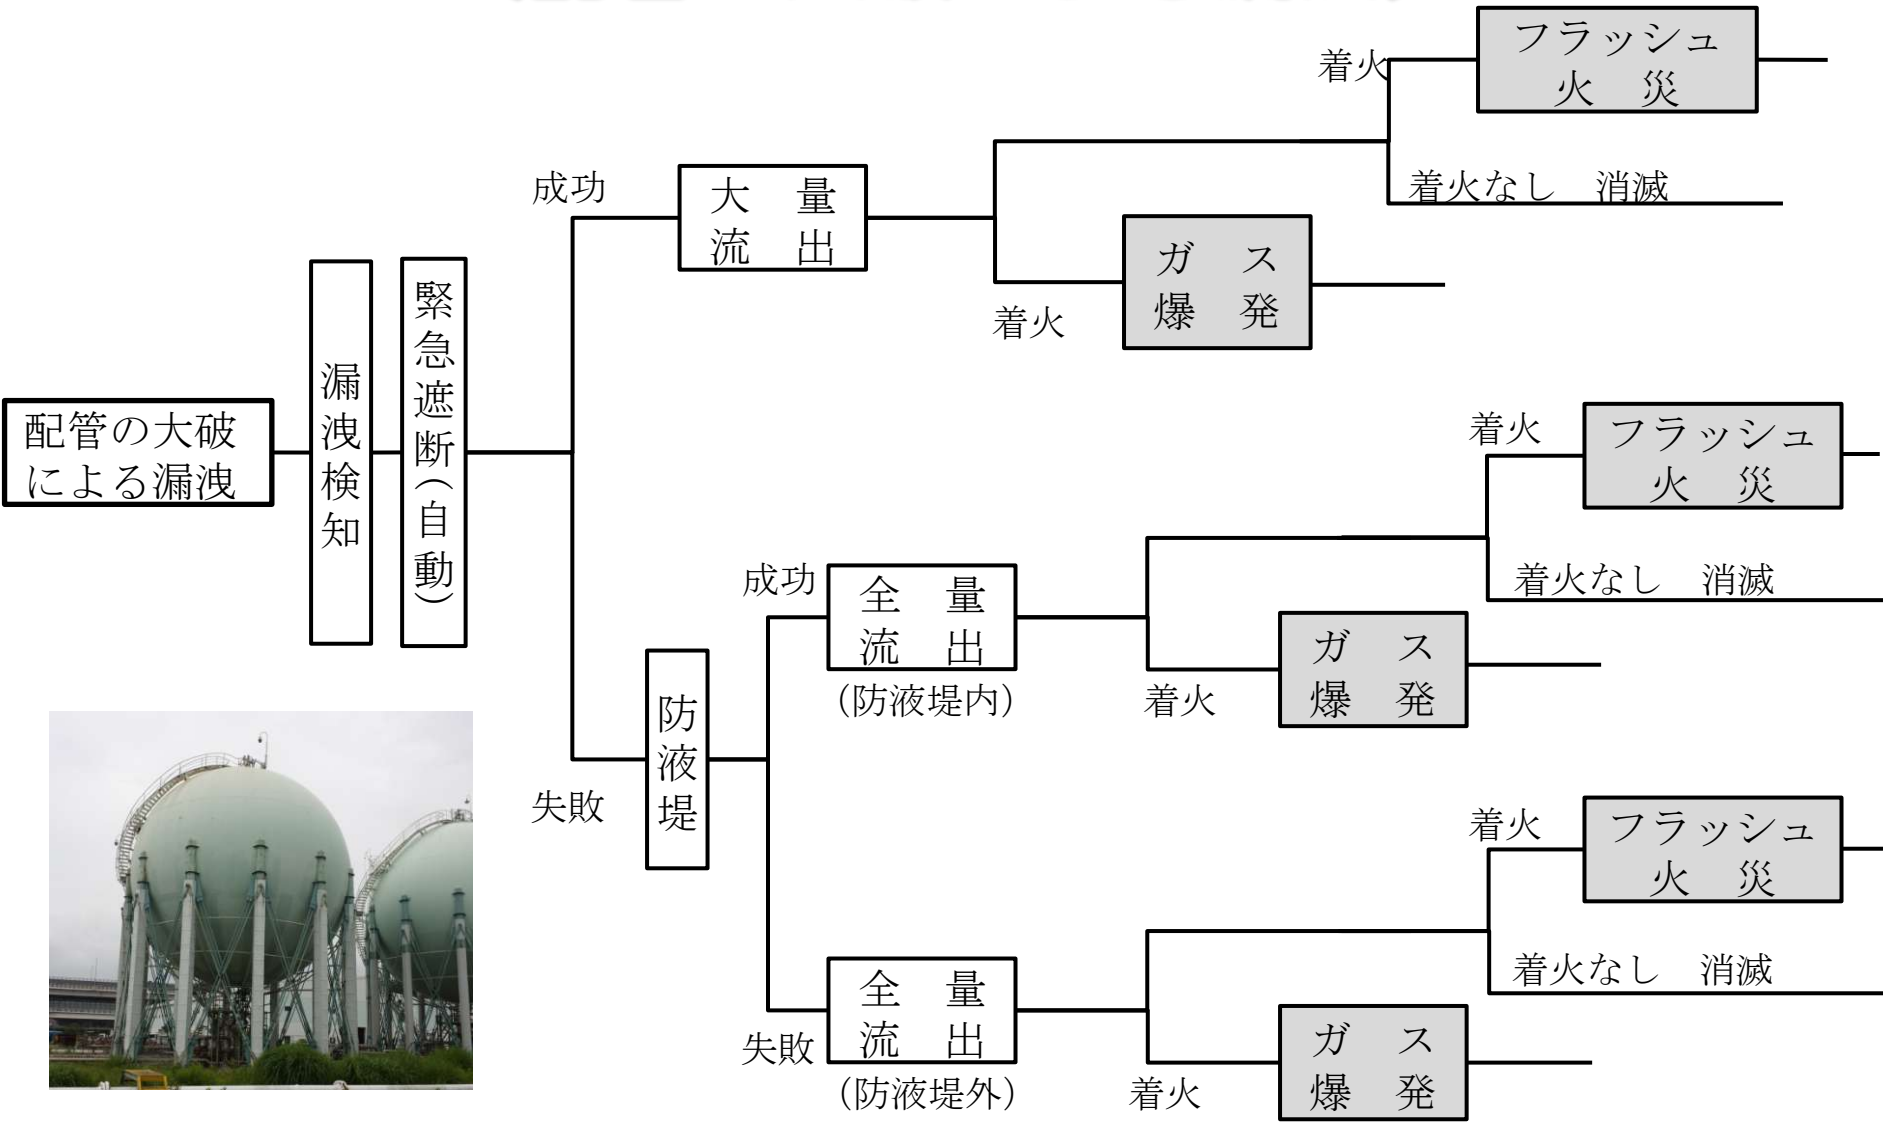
配管の大破による漏洩

漏洩検知

緊急遮断(自動)

成功

大　量
流　出

着火

フラッシュ
火　災

着火なし　消滅

着火

ガ　ス
爆　発

失敗

防液堤

成功

全　量
流　出
(防液堤内)

着火

フラッシュ
火　災

着火なし　消滅

着火

ガ　ス
爆　発

失敗

全　量
流　出
(防液堤外)

着火

フラッシュ
火　災

着火なし　消滅

着火

ガ　ス
爆　発